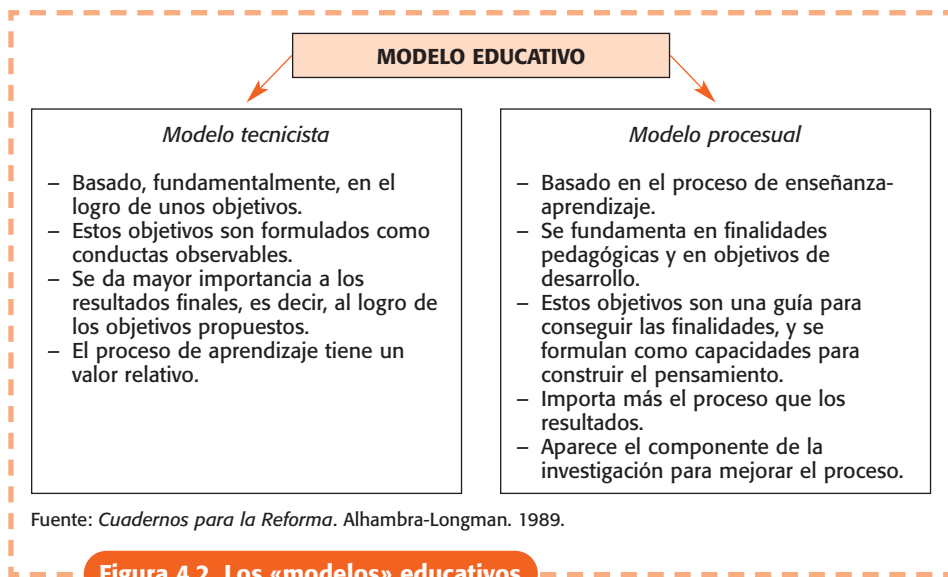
MODELO EDUCATIVO

*Modelo tecnicista*

– Basado, fundamentalmente, en el logro de unos objetivos.
– Estos objetivos son formulados como conductas observables.
– Se da mayor importancia a los resultados finales, es decir, al logro de los objetivos propuestos.
– El proceso de aprendizaje tiene un valor relativo.

*Modelo procesual*

– Basado en el proceso de enseñanza-aprendizaje.
– Se fundamenta en finalidades pedagógicas y en objetivos de desarrollo.
– Estos objetivos son una guía para conseguir las finalidades, y se formulan como capacidades para construir el pensamiento.
– Importa más el proceso que los resultados.
– Aparece el componente de la investigación para mejorar el proceso.

Fuente: *Cuadernos para la Reforma*. Alhambra-Longman. 1989.

Figura 4.2. Los «modelos» educativos